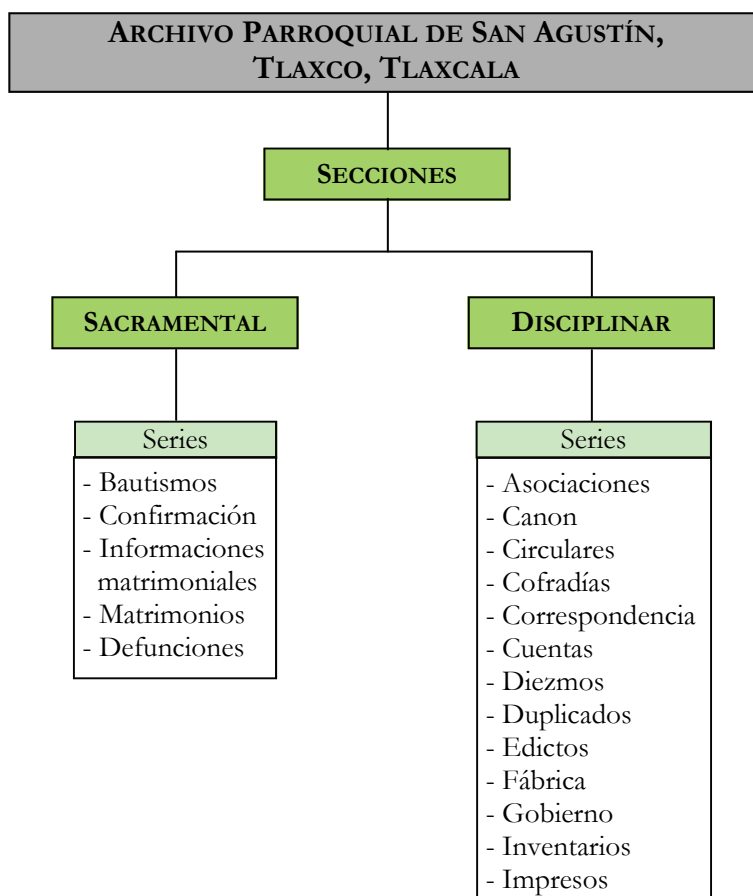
ARCHIVO PARROQUIAL DE SAN AGUSTÍN, TLAXCO, TLAXCALA

SECCIONES

SACRAMENTAL

Series

- Bautismos
- Confirmación
- Informaciones matrimoniales
- Matrimonios
- Defunciones

DISCIPLINAR

Series

- Asociaciones
- Canon
- Circulares
- Cofradías
- Correspondencia
- Cuentas
- Diezmos
- Duplicados
- Edictos
- Fábrica
- Gobierno
- Inventarios
- Impresos